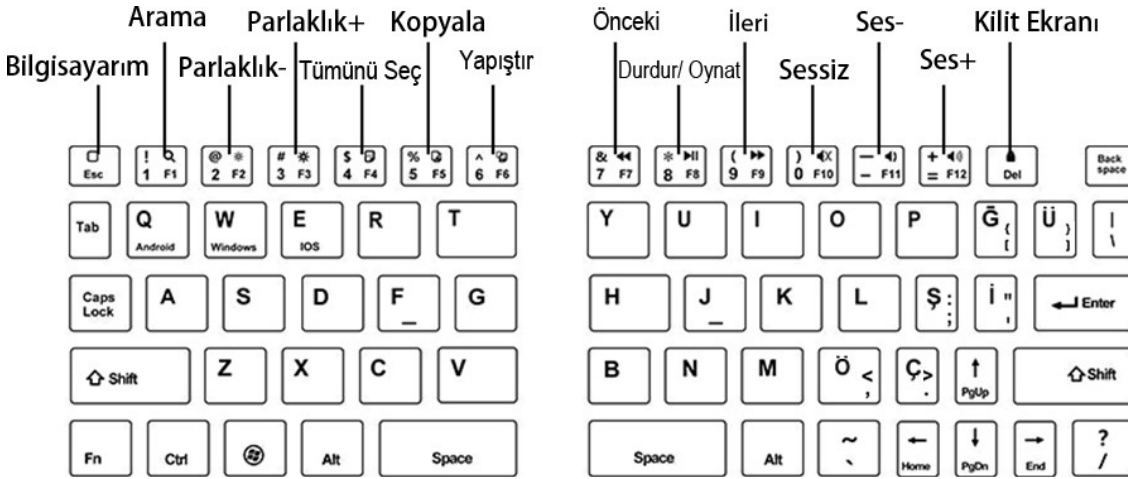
Arama
Parlaklık+
Kopyala
Bilgisayarım
Parlaklık-
Tümünü Seç
Yapıştır

Önceki
İleri
Ses-
Kilit Ekranı
Durdur/ Oynat
Sessiz
Ses+

Esc
! 1 F1
@ 2 F2
# 3 F3
$ 4 F4
% 5 F5
^ 6 F6
& 7 F7
* 8 F8
( 9 F9
) 0 F10
— - F11
+ = F12
Del
Back space

Tab
Q Android
W Windows
E IOS
R
T
Y
U
I
O
P
Ğ { [
Ü } ]
| \

Caps Lock
A
S
D
F _
G
H
J _
K
L
Ş : ;
İ " '
Enter

Shift
Z
X
C
V
B
N
M
Ö < ,
Ç > .
PgUp
Shift

Fn
Ctrl
Alt
Space
Space
Alt
~ `
Home
PgDn
End
? /